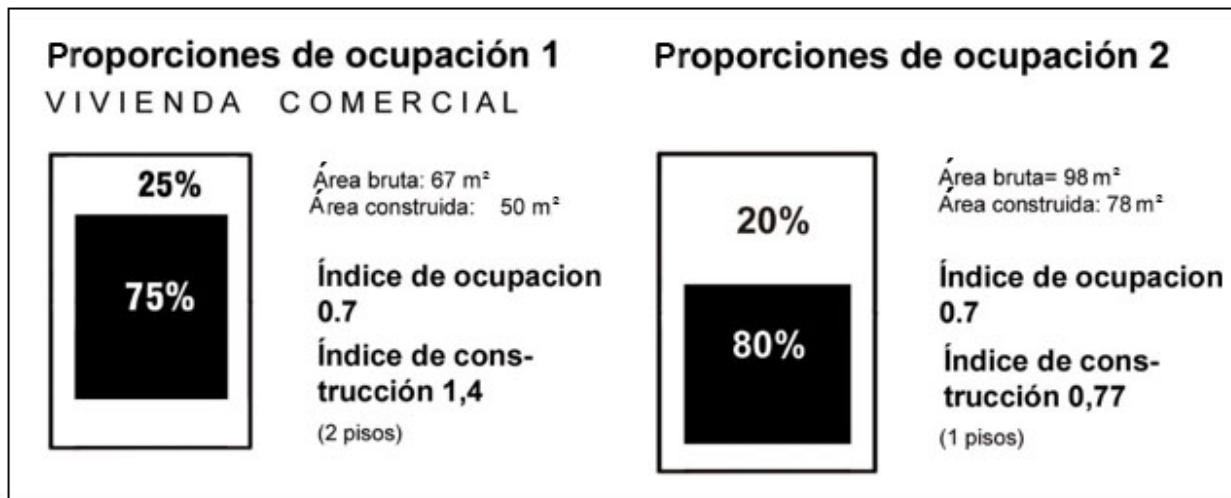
Proporciones de ocupación 1

VIVIENDA COMERCIAL

25%

75%

Área bruta: 67 m²
Área construida: 50 m²

Índice de ocupacion 0.7

Índice de construcción 1,4

(2 pisos)

Proporciones de ocupación 2

20%

80%

Área bruta= 98 m²
Área construida: 78 m²

Índice de ocupacion 0.7

Índice de construcción 0,77

(1 pisos)